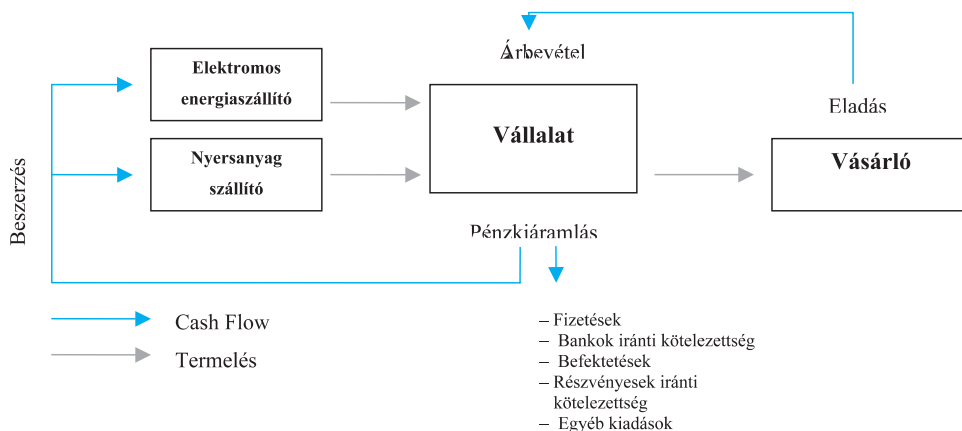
Árbevétel

Elektromos energiaszállító

Vállalat

Eladás

Vásárló

Nyersanyag szállító

Beszerzés

Pénzkiáramlás

Cash Flow

Termelés

– Fizetések
– Bankok iránti kötelezettség
– Befektetések
– Részvényesek iránti kötelezettség
– Egyéb kiadások